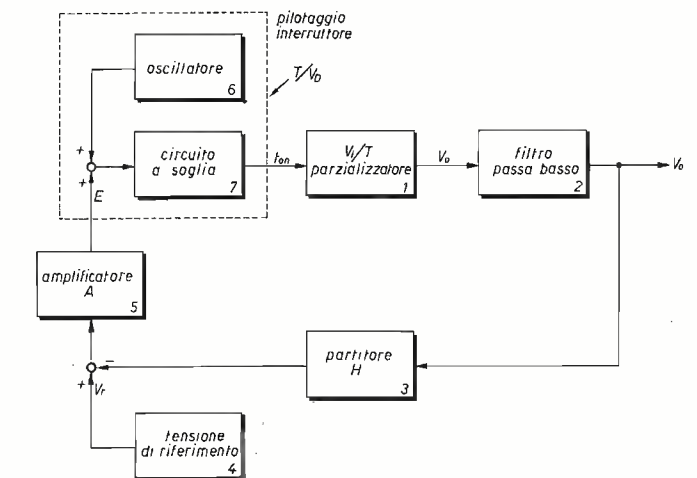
pilotaggio interruttore

oscillatore
6

$T/V_b$

+
+
E

circuito a soglia
7

$t_{on}$

$V_i/T$ parzializzatore
1

$V_o$

filtro passa basso
2

$V_o$

amplificatore A
5

+
−
$V_r$

partitore H
3

tensione di riferimento
4